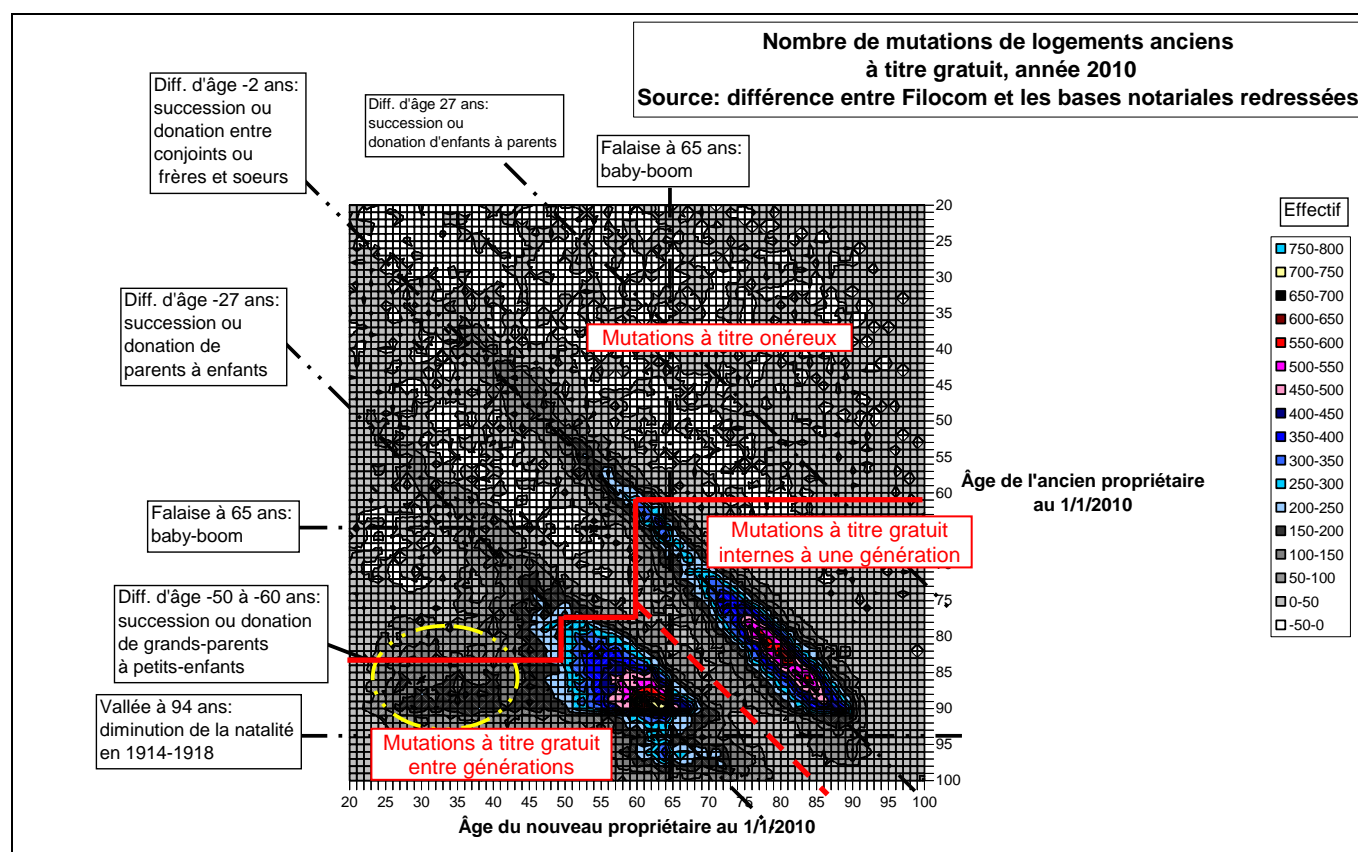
Nombre de mutations de logements anciens
à titre gratuit, année 2010
Source: différence entre Filocom et les bases notariales redressées

Diff. d'âge -2 ans: succession ou donation entre conjoints ou frères et soeurs

Diff. d'âge 27 ans: succession ou donation d'enfants à parents

Falaise à 65 ans: baby-boom

Diff. d'âge -27 ans: succession ou donation de parents à enfants

Falaise à 65 ans: baby-boom

Diff. d'âge -50 à -60 ans: succession ou donation de grands-parents à petits-enfants

Vallée à 94 ans: diminution de la natalité en 1914-1918

Mutations à titre onéreux

Mutations à titre gratuit internes à une génération

Mutations à titre gratuit entre générations

20
25
30
35
40
45
50
55
60
75
80
85
90
95
100

Âge de l'ancien propriétaire au 1/1/2010

20 25 30 35 40 45 50 55 60 65 70 75 80 85 90 95 100
Âge du nouveau propriétaire au 1/1/2010

Effectif
750-800
700-750
650-700
600-650
550-600
500-550
450-500
400-450
350-400
300-350
250-300
200-250
150-200
100-150
50-100
0-50
-50-0